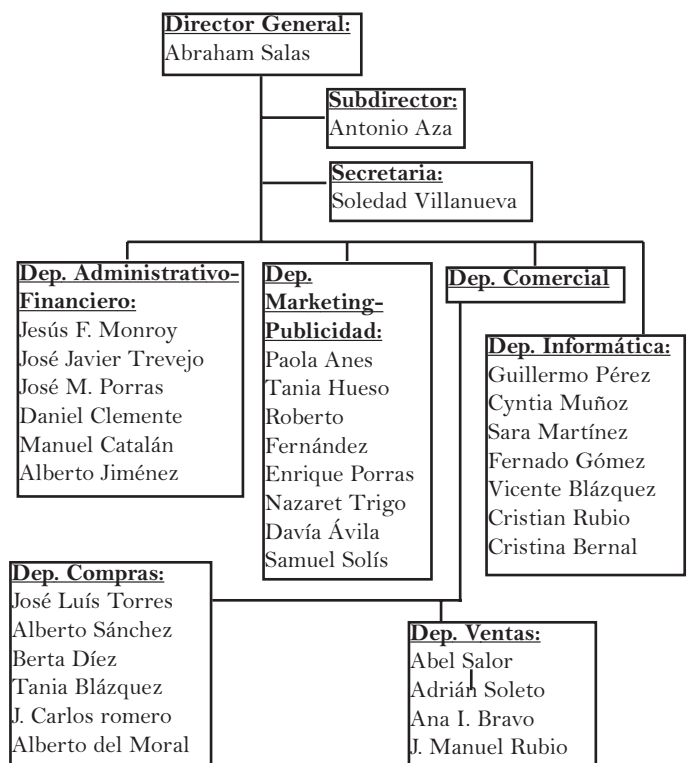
Director General:
Abraham Salas

Subdirector:
Antonio Aza

Secretaria:
Soledad Villanueva

Dep. Administrativo-Financiero:
Jesús F. Monroy
José Javier Trevejo
José M. Porras
Daniel Clemente
Manuel Catalán
Alberto Jiménez

Dep. Marketing-Publicidad:
Paola Anes
Tania Hueso
Roberto Fernández
Enrique Porras
Nazaret Trigo
Davía Ávila
Samuel Solís

Dep. Comercial

Dep. Informática:
Guillermo Pérez
Cyntia Muñoz
Sara Martínez
Fernado Gómez
Vicente Blázquez
Cristian Rubio
Cristina Bernal

Dep. Compras:
José Luís Torres
Alberto Sánchez
Berta Díez
Tania Blázquez
J. Carlos romero
Alberto del Moral

Dep. Ventas:
Abel Salor
Adrián Soleto
Ana I. Bravo
J. Manuel Rubio